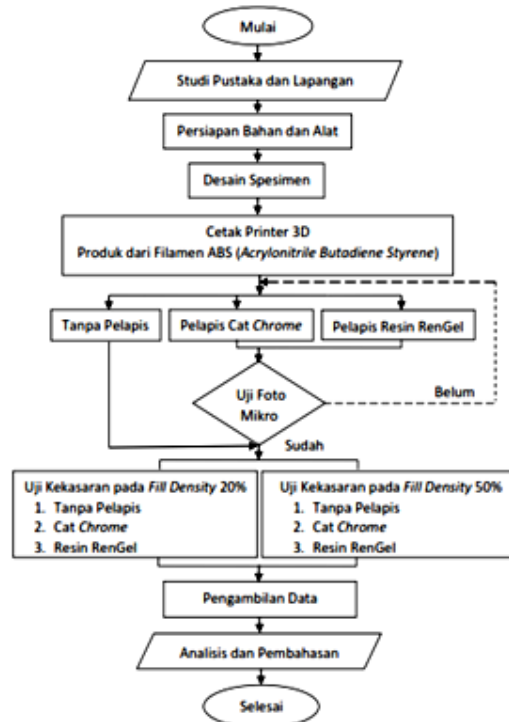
Mulai

Studi Pustaka dan Lapangan

Persiapan Bahan dan Alat

Desain Spesimen

Cetak Printer 3D
Produk dari Filamen ABS (*Acrylonitrile Butadiene Styrene*)

Tanpa Pelapis

Pelapis Cat *Chrome*

Pelapis Resin RenGel

Uji Foto Mikro

Belum

Sudah

Uji Kekasaran pada *Fill Density* 20%
1. Tanpa Pelapis
2. Cat *Chrome*
3. Resin RenGel

Uji Kekasaran pada *Fill Density* 50%
1. Tanpa Pelapis
2. Cat *Chrome*
3. Resin RenGel

Pengambilan Data

Analisis dan Pembahasan

Selesai